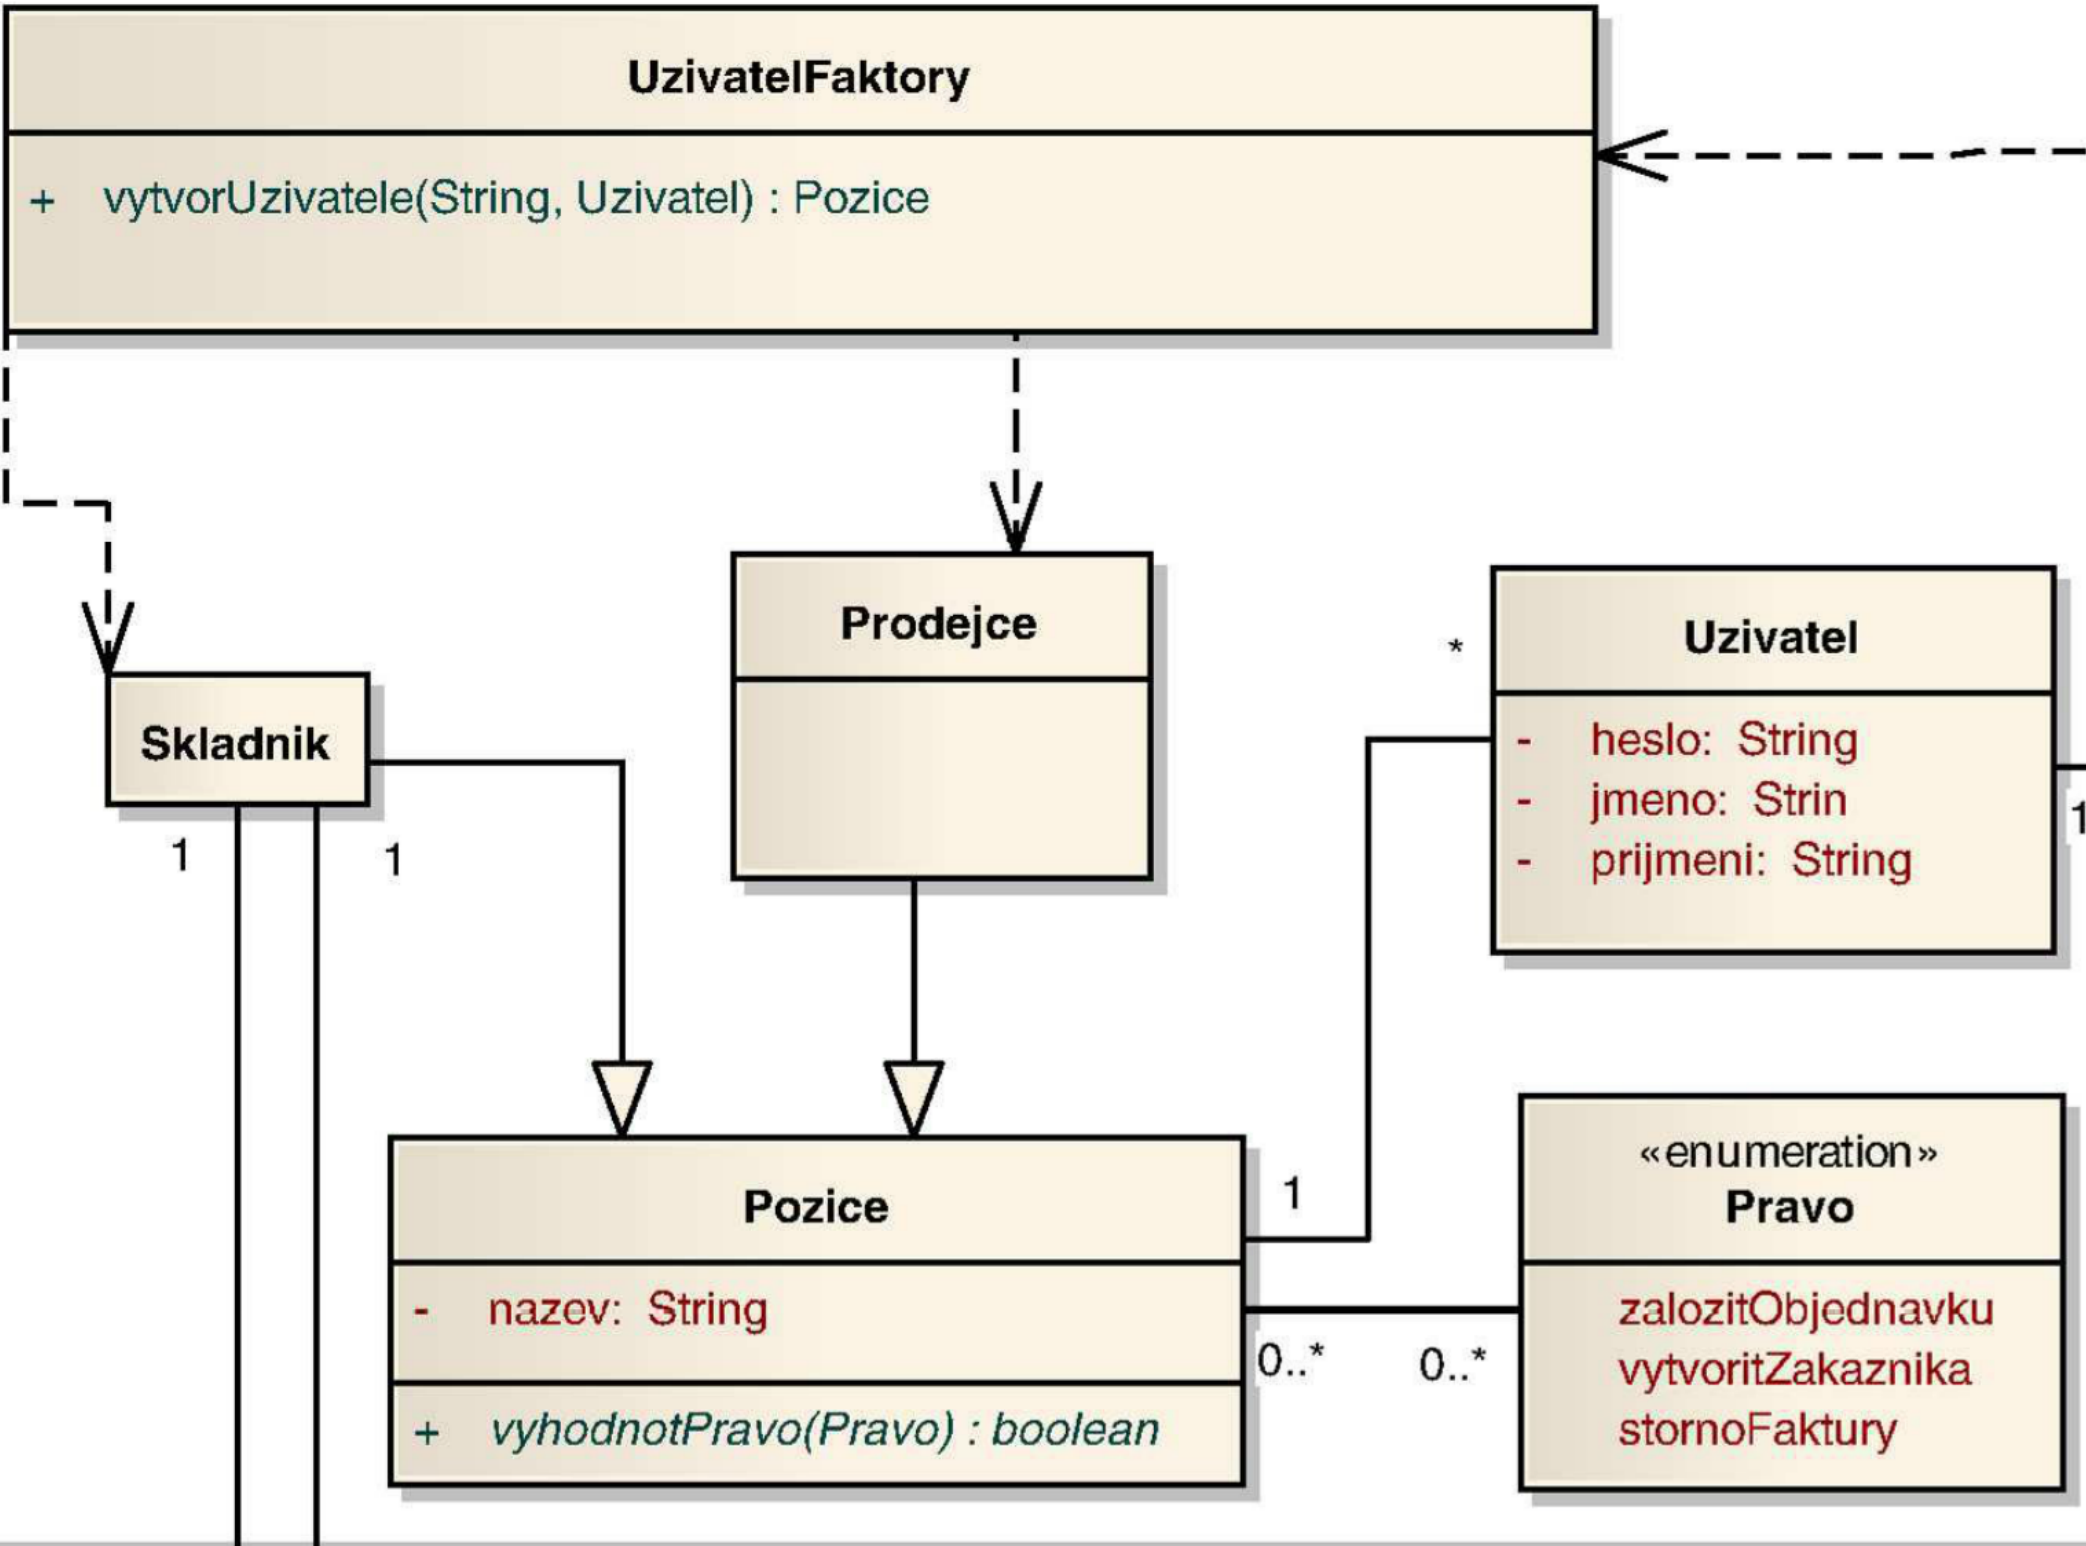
UzivatelFaktory

+ vytvorUzivatele(String, Uzivatel) : Pozice

Skladnik

1

1

Prodejce

*

Uzivatel

- heslo: String
- jmeno: Strin
- prijmeni: String

1

Pozice

- nazev: String

+ vyhodnotPravo(Pravo) : boolean

1

0..*

0..*

«enumeration»
Pravo

zalozitObjednavku
vytvoritZakaznika
stornoFaktury